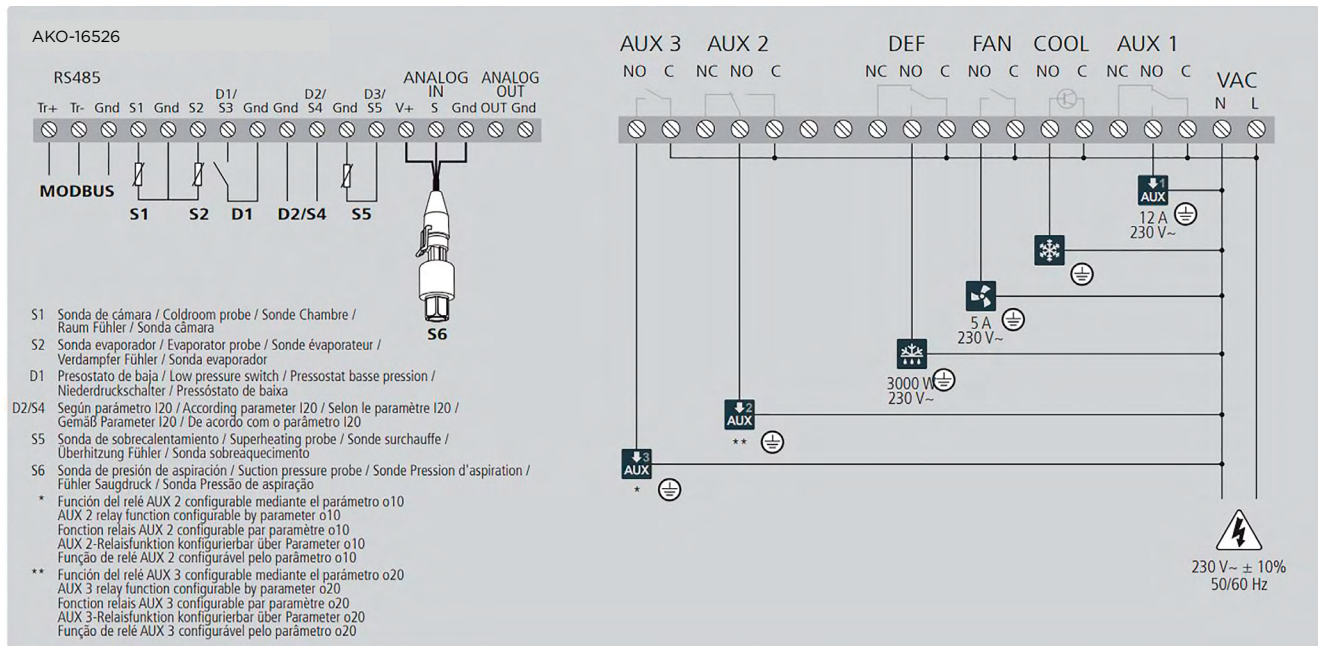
AKO-16526

RS485

Tr+ Tr- Gnd S1 Gnd S2 D1/ S3 Gnd Gnd D2/ S4 Gnd D3/ S5 V+ ANALOG IN S Gnd ANALOG OUT OUT Gnd

MODBUS

S1 S2 D1 D2/S4 S5

S6

S1 Sonda de cámara / Coldroom probe / Sonde Chambre / Raum Fühler / Sonda câmara

S2 Sonda evaporador / Evaporator probe / Sonde évaporateur / Verdampfer Fühler / Sonda evaporador

D1 Presostato de baja / Low pressure switch / Pressostat basse pression / Niederdruckschalter / Pressóstato de baixa

D2/S4 Según parámetro I20 / According parameter I20 / Selon le paramètre I20 / Gemäß Parameter I20 / De acordo com o parâmetro I20

S5 Sonda de sobrecalentamiento / Superheating probe / Sonde surchauffe / Überhitzung Fühler / Sonda sobreaquecimento

S6 Sonda de presión de aspiración / Suction pressure probe / Sonde Pression d'aspiration / Fühler Saugdruck / Sonda Pressão de aspiração

* Función del relé AUX 2 configurable mediante el parámetro o10
AUX 2 relay function configurable by parameter o10
Fonction relais AUX 2 configurable par paramètre o10
AUX 2-Relaisfunktion konfigurierbar über Parameter o10
Função de relé AUX 2 configurável pelo parâmetro o10

** Función del relé AUX 3 configurable mediante el parámetro o20
AUX 3 relay function configurable by parameter o20
Fonction relais AUX 3 configurable par paramètre o20
AUX 3-Relaisfunktion konfigurierbar über Parameter o20
Função de relé AUX 3 configurável pelo parâmetro o20

AUX 3 AUX 2 DEF FAN COOL AUX 1
NO C NC NO C NC NO C NO C NO C NC NO C VAC N L

1 AUX
12 A
230 V~

5 A
230 V~

3000 W
230 V~

2 AUX
**

3 AUX
*

230 V~ ± 10%
50/60 Hz